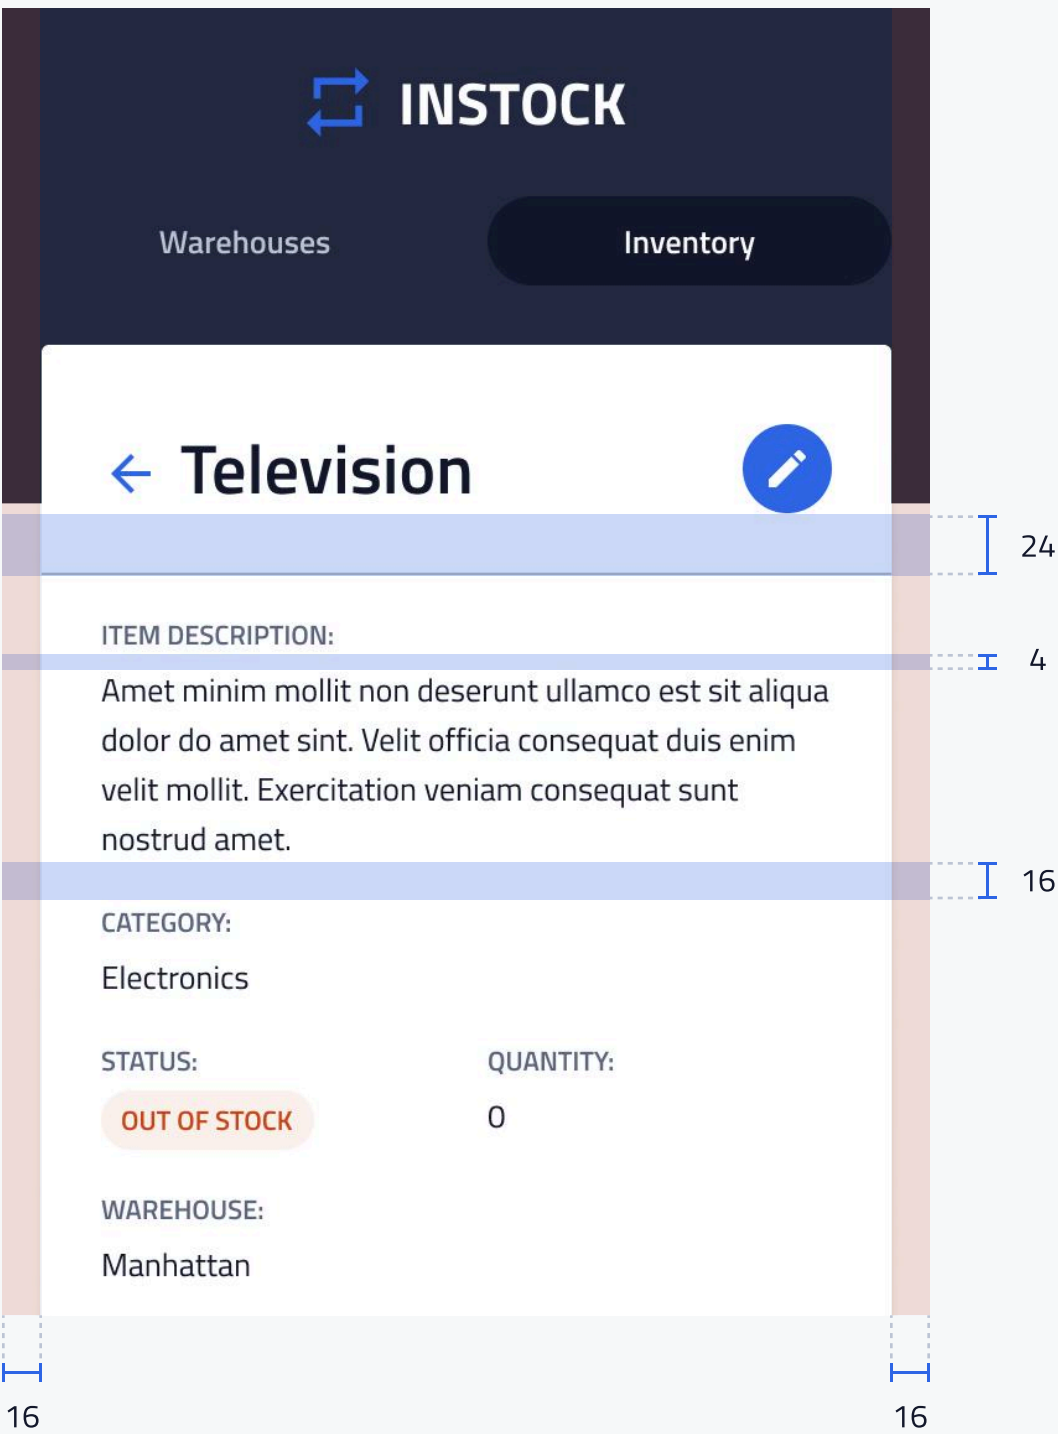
INSTOCK

Warehouses

Inventory

Television

24

ITEM DESCRIPTION:

4

Amet minim mollit non deserunt ullamco est sit aliqua dolor do amet sint. Velit officia consequat duis enim velit mollit. Exercitation veniam consequat sunt nostrud amet.

16

CATEGORY:

Electronics

STATUS:

OUT OF STOCK

QUANTITY:

0

WAREHOUSE:

Manhattan

16

16